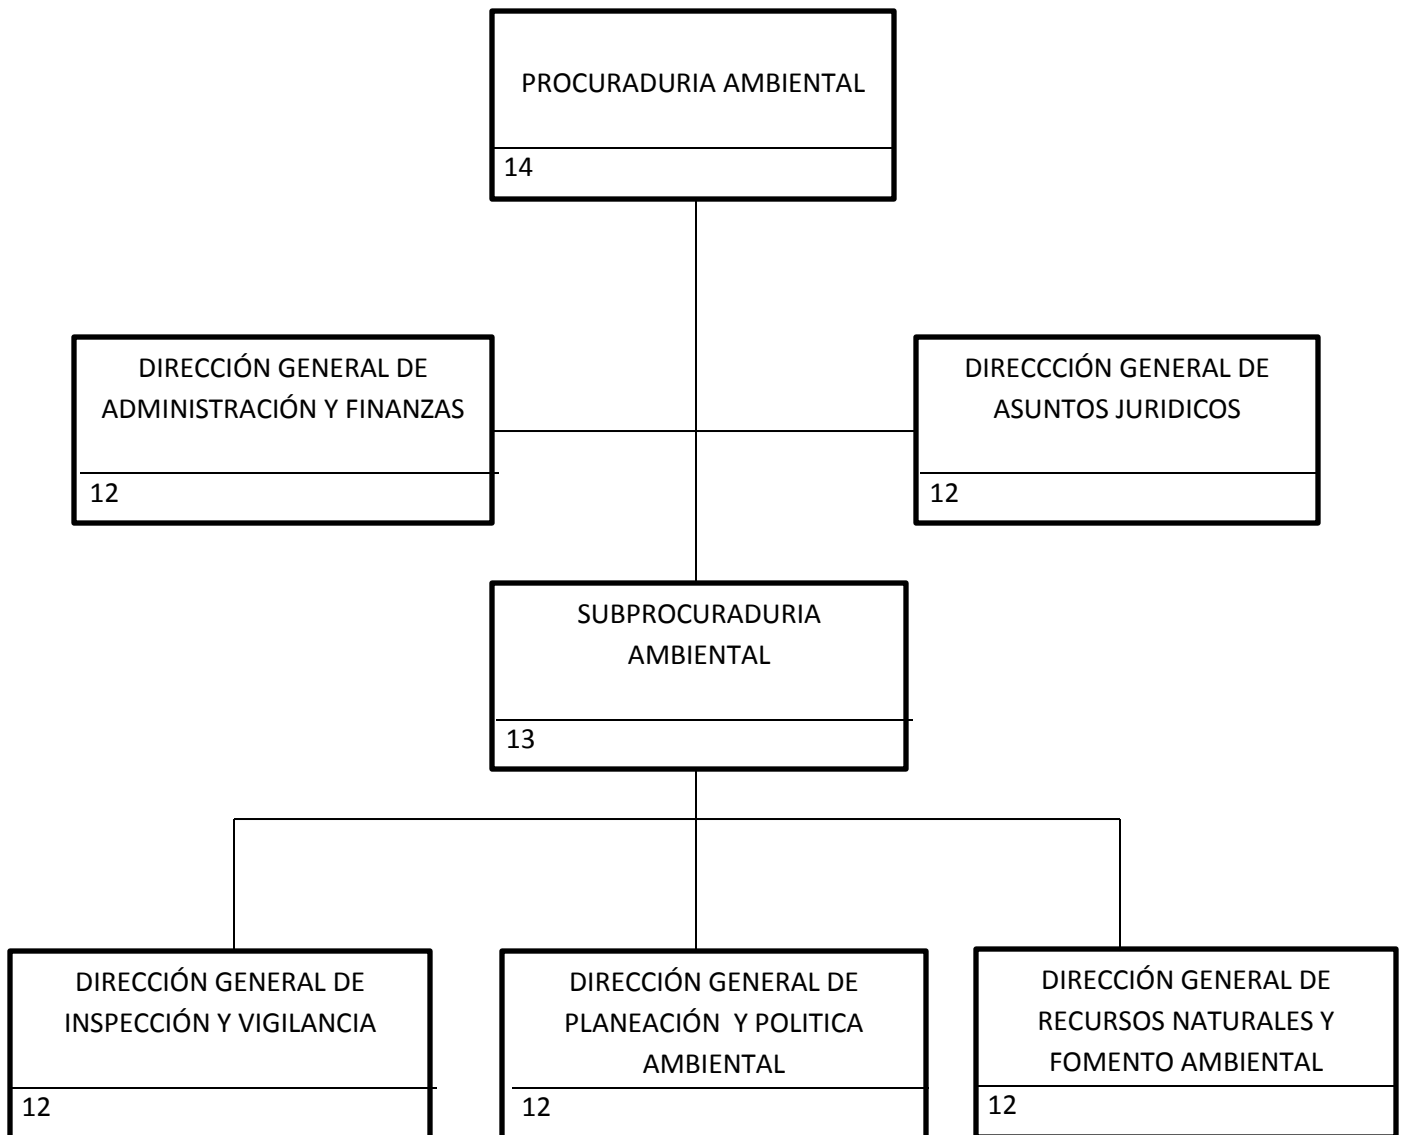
PROCURADURIA AMBIENTAL

14

DIRECCIÓN GENERAL DE ADMINISTRACIÓN Y FINANZAS

12

DIRECCCIÓN GENERAL DE ASUNTOS JURIDICOS

12

SUBPROCURADURIA AMBIENTAL

13

DIRECCIÓN GENERAL DE INSPECCIÓN Y VIGILANCIA

12

DIRECCIÓN GENERAL DE PLANEACIÓN Y POLITICA AMBIENTAL

12

DIRECCIÓN GENERAL DE RECURSOS NATURALES Y FOMENTO AMBIENTAL

12